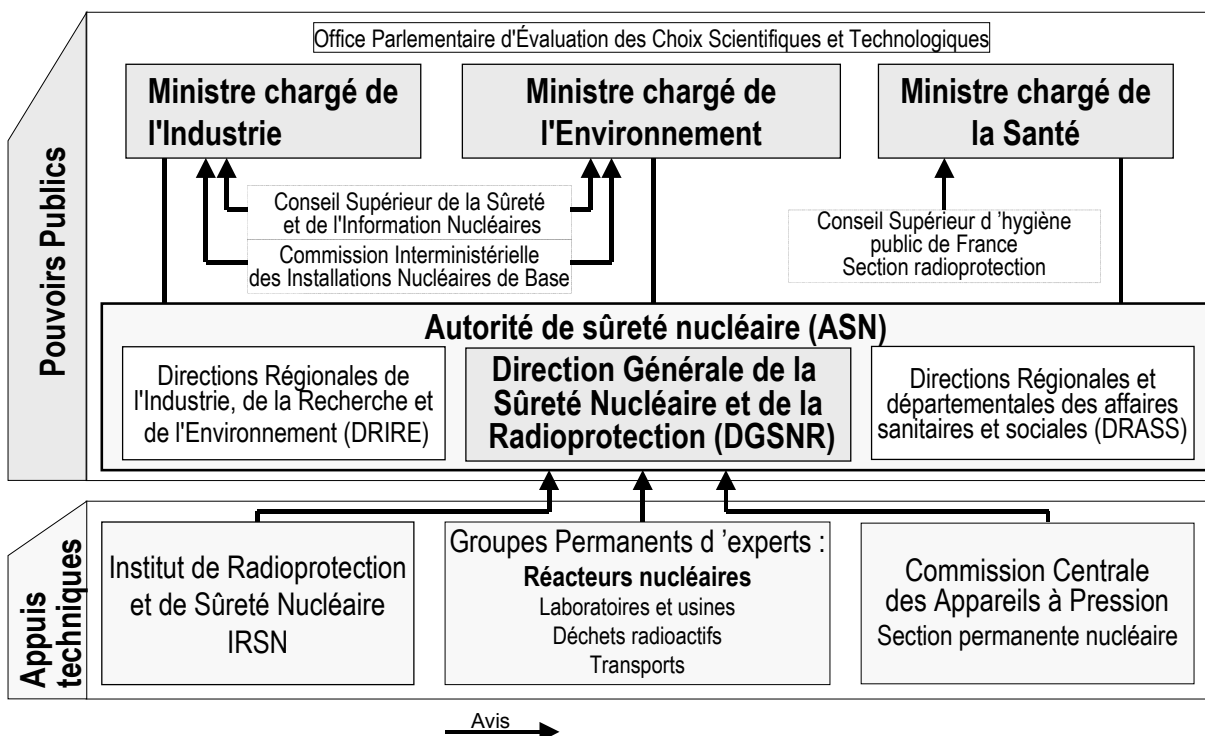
Pouvoirs Publics

Office Parlementaire d'Évaluation des Choix Scientifiques et Technologiques

Ministre chargé de l'Industrie

Ministre chargé de l'Environnement

Ministre chargé de la Santé

Conseil Supérieur de la Sûreté et de l'Information Nucléaires

Commission Interministérielle des Installations Nucléaires de Base

Conseil Supérieur d 'hygiène public de France Section radioprotection

Autorité de sûreté nucléaire (ASN)

Directions Régionales de l'Industrie, de la Recherche et de l'Environnement (DRIRE)

Direction Générale de la Sûreté Nucléaire et de la Radioprotection (DGSNR)

Directions Régionales et départementales des affaires sanitaires et sociales (DRASS)

Appuis techniques

Institut de Radioprotection et de Sûreté Nucléaire IRSN

Groupes Permanents d 'experts :
Réacteurs nucléaires
Laboratoires et usines
Déchets radioactifs
Transports

Commission Centrale des Appareils à Pression
Section permanente nucléaire

Avis